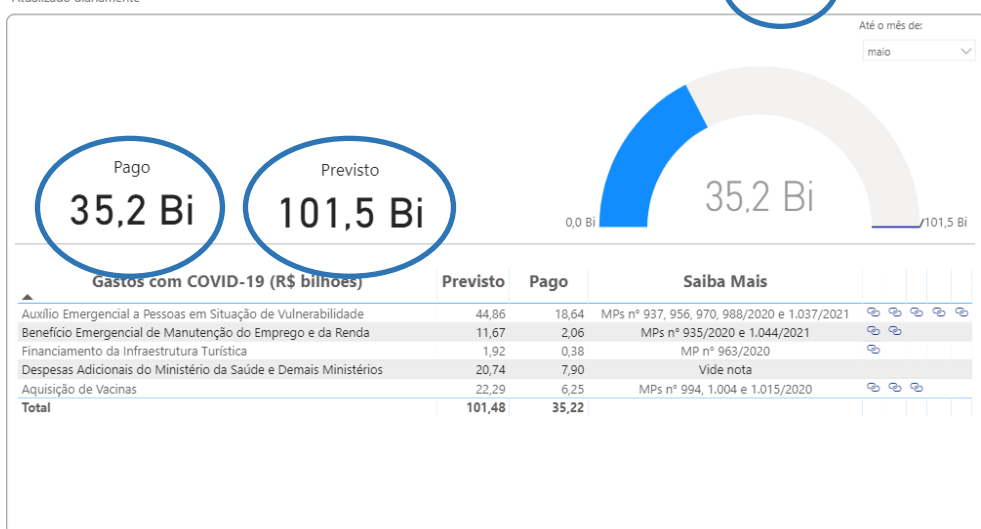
Atualizado diariamente

Até o mês de:

maio

Pago
35,2 Bi

Previsto
101,5 Bi

35,2 Bi

0,0 Bi

101,5 Bi

| Gastos com COVID-19 (R$ bilhões) | Previsto | Pago | Saiba Mais |
|---|---|---|---|
| Auxílio Emergencial a Pessoas em Situação de Vulnerabilidade | 44,86 | 18,64 | MPs nº 937, 956, 970, 988/2020 e 1.037/2021 |
| Benefício Emergencial de Manutenção do Emprego e da Renda | 11,67 | 2,06 | MPs nº 935/2020 e 1.044/2021 |
| Financiamento da Infraestrutura Turística | 1,92 | 0,38 | MP nº 963/2020 |
| Despesas Adicionais do Ministério da Saúde e Demais Ministérios | 20,74 | 7,90 | Vide nota |
| Aquisição de Vacinas | 22,29 | 6,25 | MPs nº 994, 1.004 e 1.015/2020 |
| Total | 101,48 | 35,22 | |